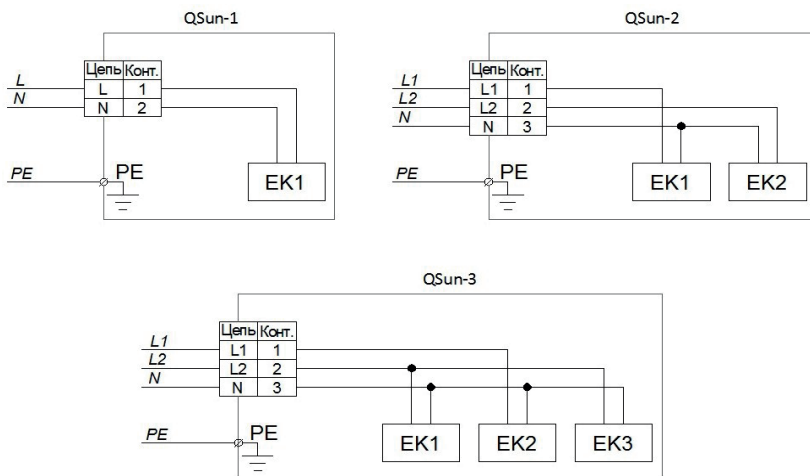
QSun-1

L
N

| Цепь | Конт. |
|---|---|
| L | 1 |
| N | 2 |

PE
PE
EK1

QSun-2

L1
L2
N

| Цепь | Конт. |
|---|---|
| L1 | 1 |
| L2 | 2 |
| N | 3 |

PE
PE
EK1
EK2

QSun-3

L1
L2
N

| Цепь | Конт. |
|---|---|
| L1 | 1 |
| L2 | 2 |
| N | 3 |

PE
PE
EK1
EK2
EK3